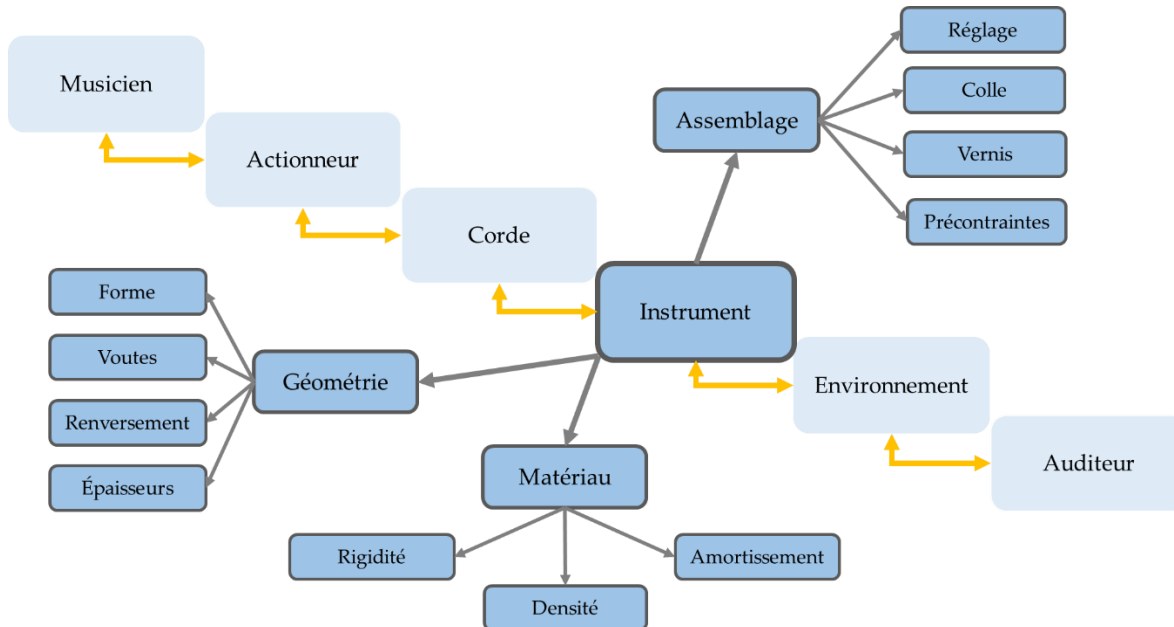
Musicien

Actionneur

Corde

Instrument

Assemblage

Réglage

Colle

Vernis

Précontraintes

Forme

Voutes

Renversement

Épaisseurs

Géométrie

Environnement

Auditeur

Matériau

Rigidité

Densité

Amortissement